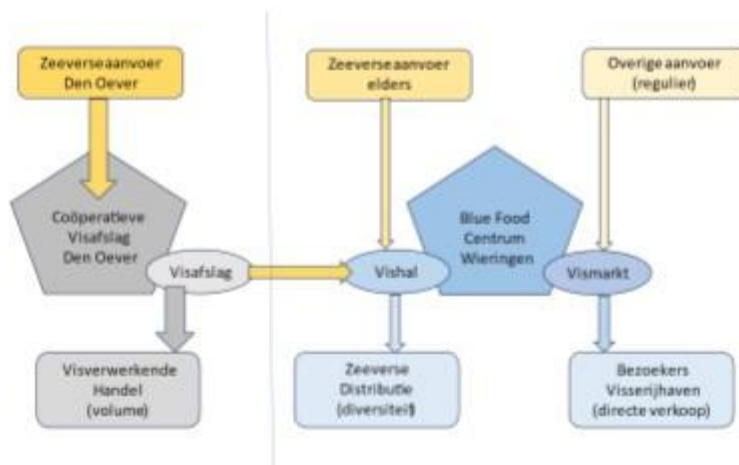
Zeeverseaanvoer Den Oever

Coöperatieve Visafslag Den Oever

Visafslag

Visverwerkende Handel (volume)

Zeeverseaanvoer elders

Blue Food Centrum Wieringen

Vishal

Zeeverse Distributie (diversiteit)

Overige aanvoer (regulier)

Vismarkt

Bezoekers Visserijhaven (directe verkoop)